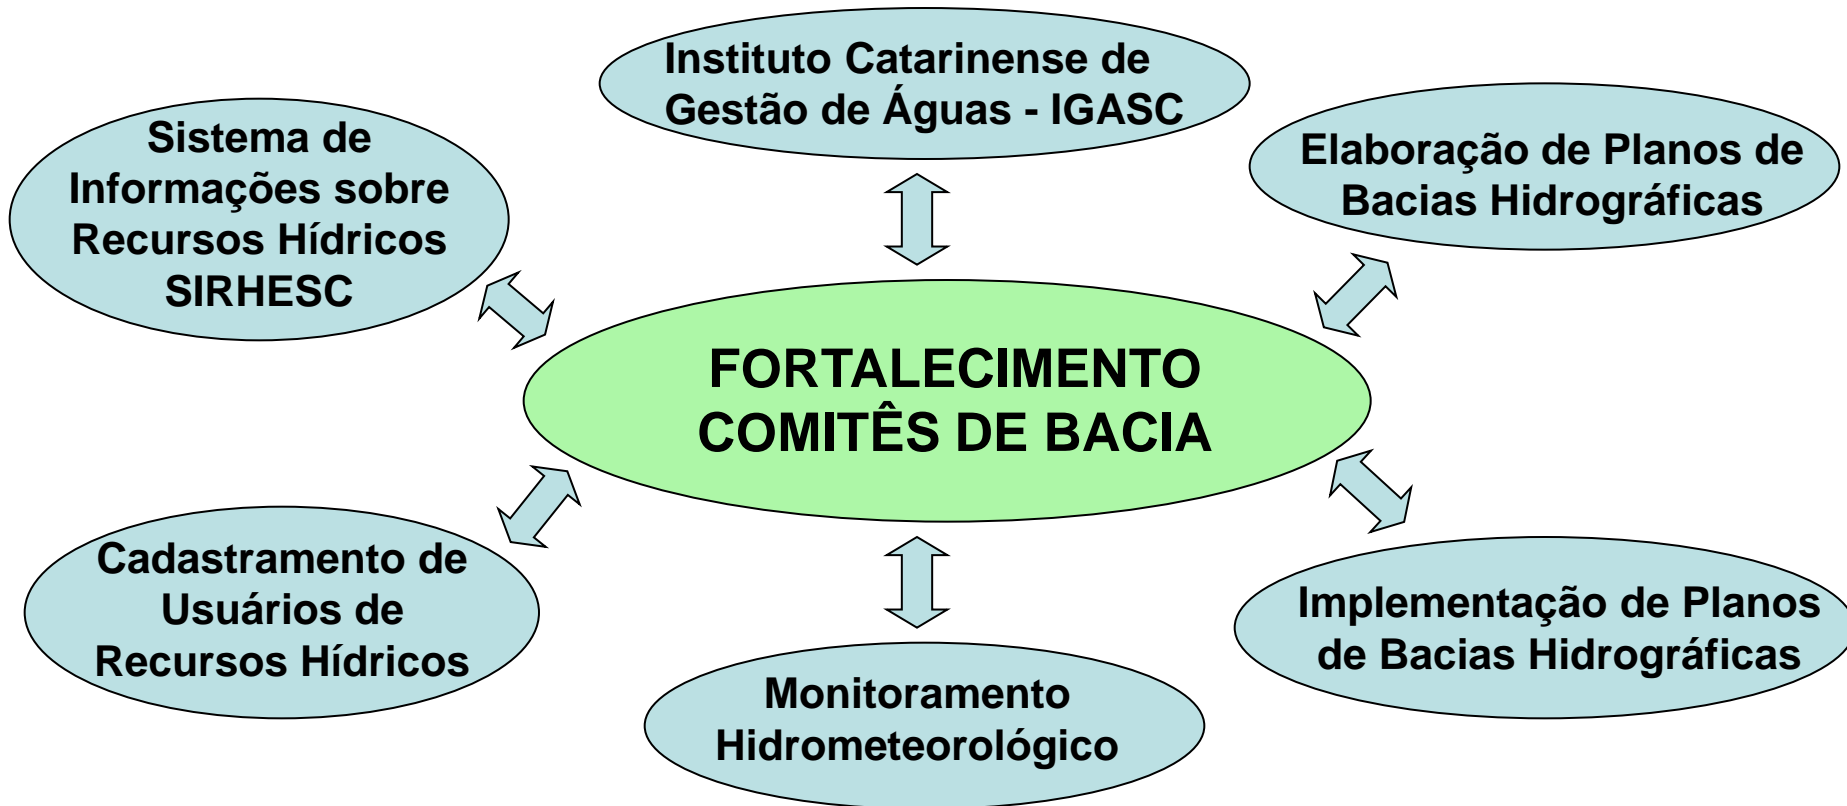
Instituto Catarinense de Gestão de Águas - IGASC

Sistema de Informações sobre Recursos Hídricos SIRHESC

Elaboração de Planos de Bacias Hidrográficas

FORTALECIMENTO COMITÊS DE BACIA

Cadastramento de Usuários de Recursos Hídricos

Implementação de Planos de Bacias Hidrográficas

Monitoramento Hidrometeorológico